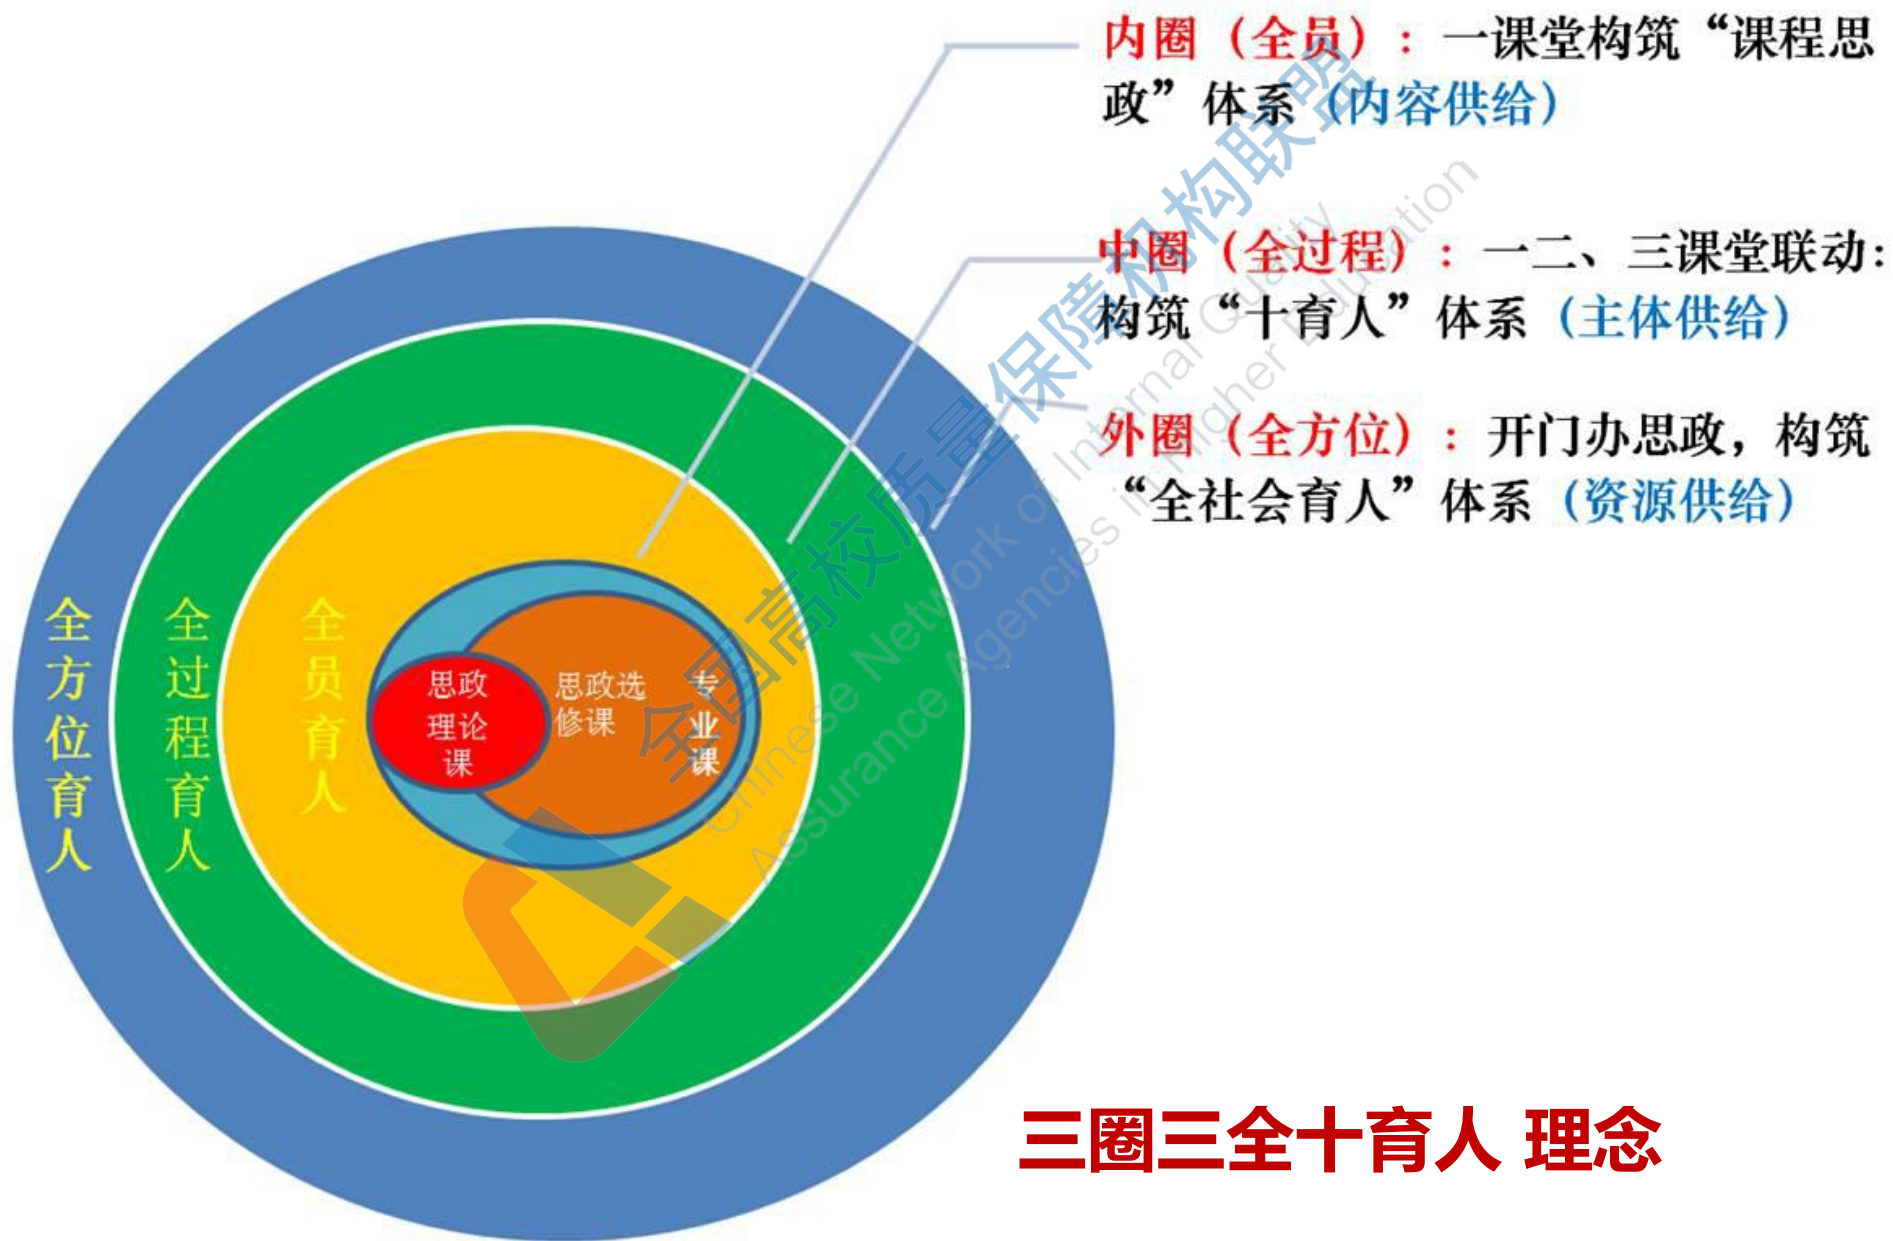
内圈（全员）：一课堂构筑“课程思政”体系（内容供给）

中圈（全过程）：一二、三课堂联动：构筑“十育人”体系（主体供给）

外圈（全方位）：开门办思政，构筑“全社会育人”体系（资源供给）

全方位育人

全过程育人

全员育人

思政理论课

思政选修课

专业课

三圈三全十育人 理念

全国高校质量保障机构联盟
Chinese Network of Internal Quality Assurance Agencies in Higher Education